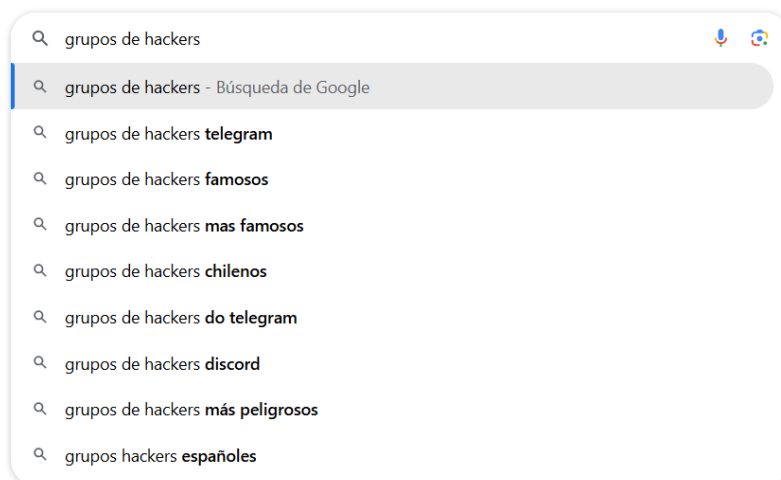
grupos de hackers

grupos de hackers - Búsqueda de Google

grupos de hackers **telegram**

grupos de hackers **famosos**

grupos de hackers **mas famosos**

grupos de hackers **chilenos**

grupos de hackers **do telegram**

grupos de hackers **discord**

grupos de hackers **más peligrosos**

grupos hackers **españoles**